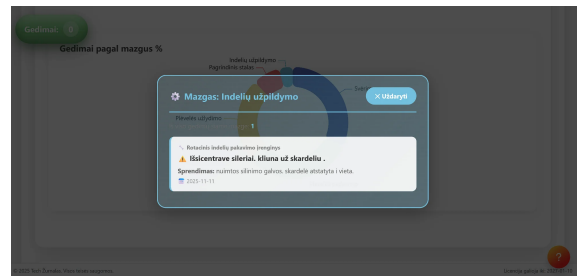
Gedimai 8

Gedimai pagal mazgus %

Indelių užpildymo
Pagrindinis stalas

Mazgas: Indelių užpildymo

✕ Uždaryti

Pavelių užpildymo

1

Rotacinis indelių pakavimo įrenginys

⚠ Išsicentravę sileriai. kliūna už skardelių .

Sprendimas: nuimtos silinimo galvos, skardelė atstatyta į vietą.

2025-11-11

© 2025 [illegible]

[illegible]

?